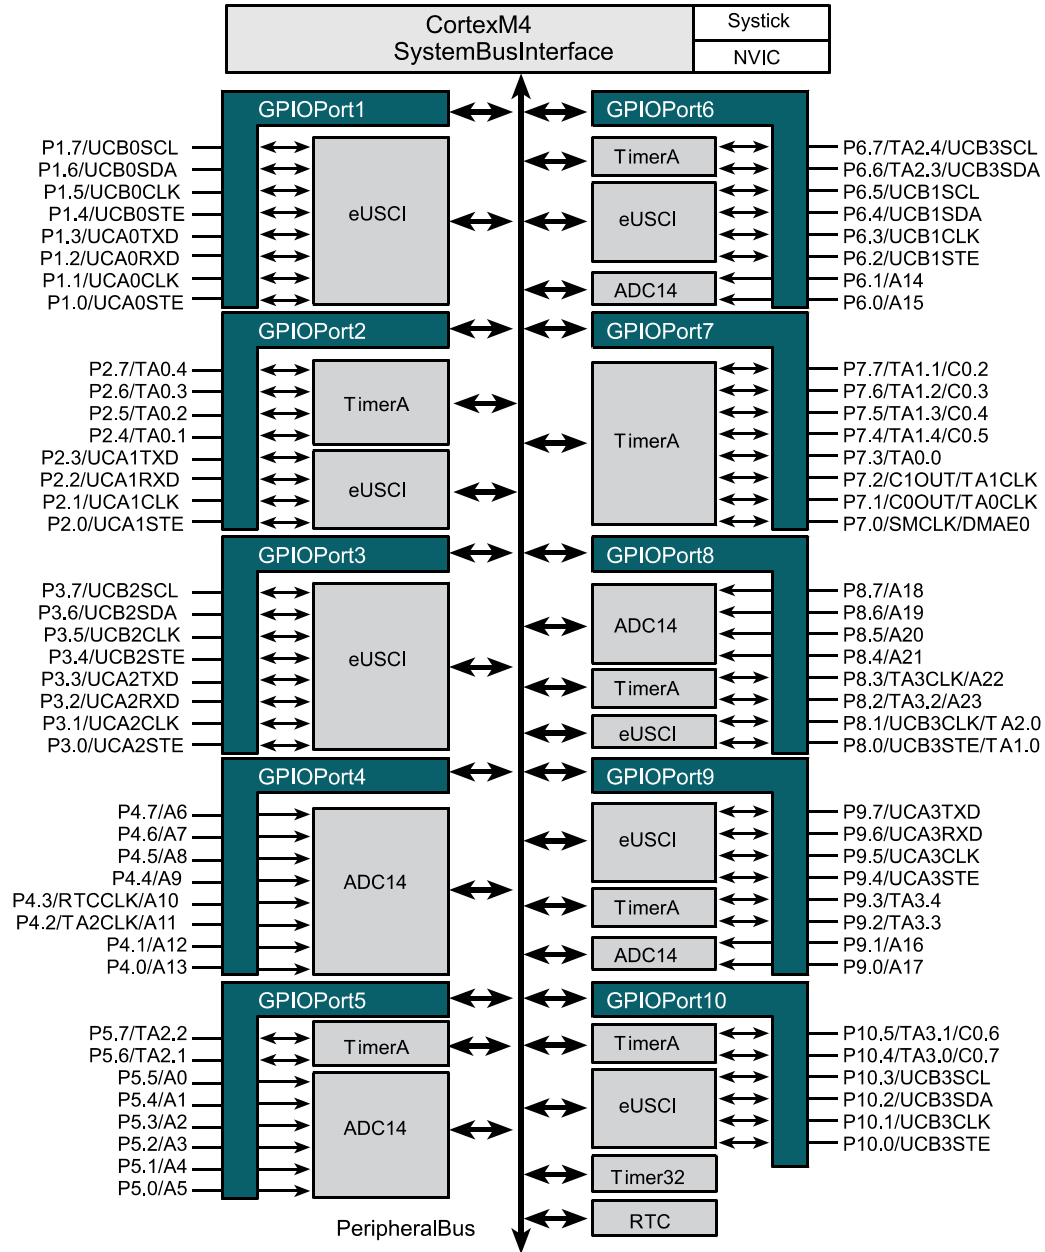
CortexM4
SystemBusInterface

Systick

NVIC

GPIOPort1

P1.7/UCB0SCL
P1.6/UCB0SDA
P1.5/UCB0CLK
P1.4/UCB0STE
P1.3/UCA0TXD
P1.2/UCA0RXD
P1.1/UCA0CLK
P1.0/UCA0STE

eUSCI

GPIOPort6

TimerA

eUSCI

ADC14

P6.7/TA2.4/UCB3SCL
P6.6/TA2.3/UCB3SDA
P6.5/UCB1SCL
P6.4/UCB1SDA
P6.3/UCB1CLK
P6.2/UCB1STE
P6.1/A14
P6.0/A15

GPIOPort2

P2.7/TA0.4
P2.6/TA0.3
P2.5/TA0.2
P2.4/TA0.1
P2.3/UCA1TXD
P2.2/UCA1RXD
P2.1/UCA1CLK
P2.0/UCA1STE

TimerA

eUSCI

GPIOPort7

TimerA

P7.7/TA1.1/C0.2
P7.6/TA1.2/C0.3
P7.5/TA1.3/C0.4
P7.4/TA1.4/C0.5
P7.3/TA0.0
P7.2/C1OUT/TA1CLK
P7.1/C0OUT/TA0CLK
P7.0/SMCLK/DMAE0

GPIOPort3

P3.7/UCB2SCL
P3.6/UCB2SDA
P3.5/UCB2CLK
P3.4/UCB2STE
P3.3/UCA2TXD
P3.2/UCA2RXD
P3.1/UCA2CLK
P3.0/UCA2STE

eUSCI

GPIOPort8

ADC14

TimerA

eUSCI

P8.7/A18
P8.6/A19
P8.5/A20
P8.4/A21
P8.3/TA3CLK/A22
P8.2/TA3.2/A23
P8.1/UCB3CLK/TA2.0
P8.0/UCB3STE/TA1.0

GPIOPort4

P4.7/A6
P4.6/A7
P4.5/A8
P4.4/A9
P4.3/RTCCLK/A10
P4.2/TA2CLK/A11
P4.1/A12
P4.0/A13

ADC14

GPIOPort9

eUSCI

TimerA

ADC14

P9.7/UCA3TXD
P9.6/UCA3RXD
P9.5/UCA3CLK
P9.4/UCA3STE
P9.3/TA3.4
P9.2/TA3.3
P9.1/A16
P9.0/A17

GPIOPort5

P5.7/TA2.2
P5.6/TA2.1
P5.5/A0
P5.4/A1
P5.3/A2
P5.2/A3
P5.1/A4
P5.0/A5

TimerA

ADC14

GPIOPort10

TimerA

eUSCI

P10.5/TA3.1/C0.6
P10.4/TA3.0/C0.7
P10.3/UCB3SCL
P10.2/UCB3SDA
P10.1/UCB3CLK
P10.0/UCB3STE

Timer32

RTC

PeripheralBus